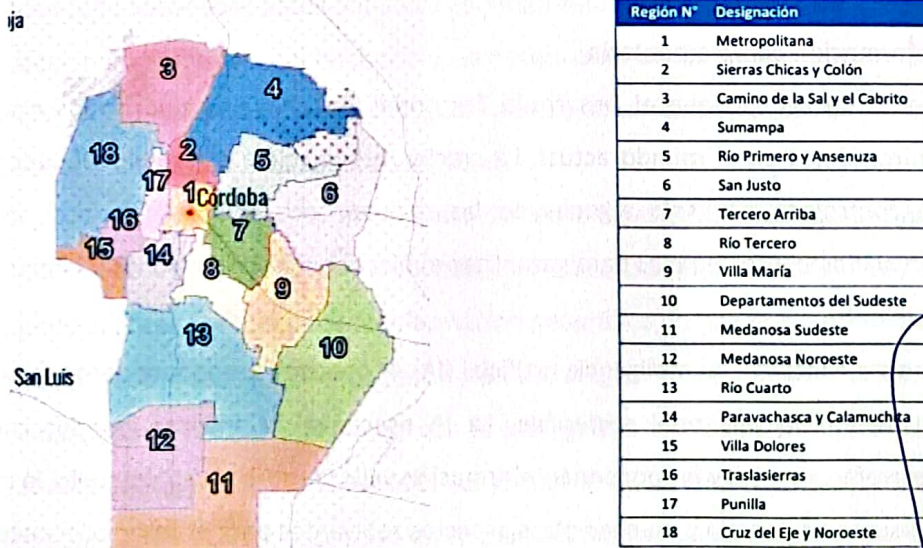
ija

3
4
18
2
5
17
1 Córdoba
6
16
7
15
14
8
9
13
10
San Luis
12
11

| Región N° | Designación |
|---|---|
| 1 | Metropolitana |
| 2 | Sierras Chicas y Colón |
| 3 | Camino de la Sal y el Cabrito |
| 4 | Sumampa |
| 5 | Río Primero y Ansenuza |
| 6 | San Justo |
| 7 | Tercero Arriba |
| 8 | Río Tercero |
| 9 | Villa María |
| 10 | Departamentos del Sudeste |
| 11 | Medanosa Sudeste |
| 12 | Medanosa Noroeste |
| 13 | Río Cuarto |
| 14 | Paravachasca y Calamuchita |
| 15 | Villa Dolores |
| 16 | Traslasierras |
| 17 | Punilla |
| 18 | Cruz del Eje y Noroeste |